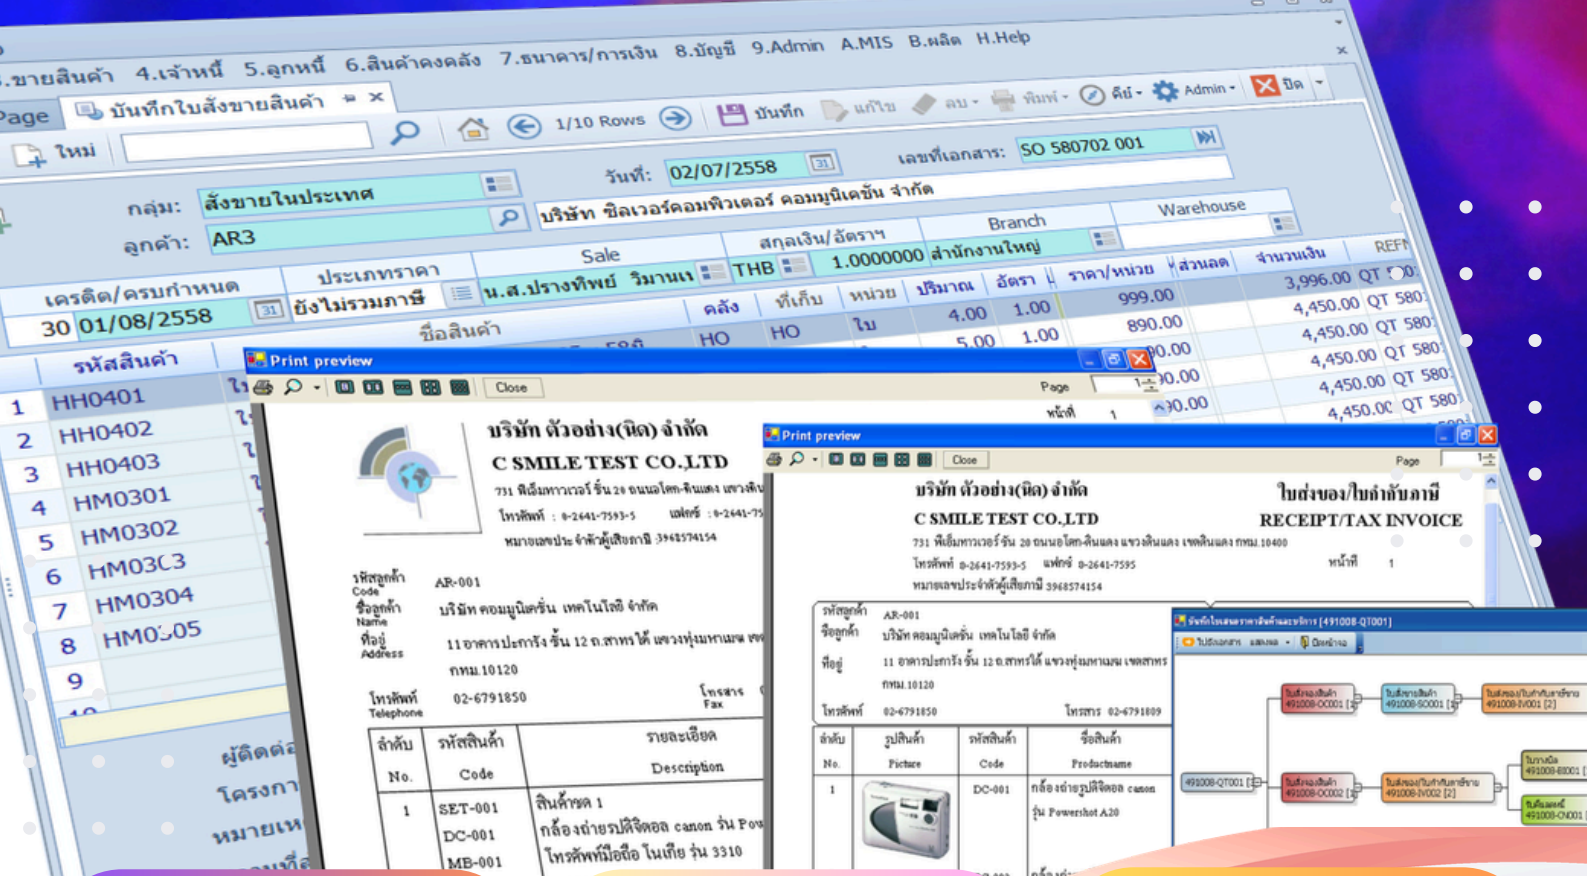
.ขายสินค้า 4.เจ้าหนี้ 5.ลูกหนี้ 6.สินค้าคงคลัง 7.ธนาคาร/การเงิน 8.บัญชี 9.Admin A.MIS B.ผลิต H.Help

Page บันทึกใบสั่งขายสินค้า

ใหม่ 1/10 Rows บันทึก แก้ไข ลบ พิมพ์ คีย์ Admin ปิด

วันที่: 02/07/2558 เลขที่เอกสาร: SO 580702 001

กลุ่ม: สั่งขายในประเทศ

ลูกค้า: AR3 บริษัท ซิลเวอร์คอมพิวเตอร์ คอมมูนิเคชั่น จำกัด

เครดิต/ครบกำหนด ประเภทราคา Sale สกุลเงิน/อัตราฯ Branch Warehouse

30 01/08/2558 ยังไม่รวมภาษี น.ส.ปรางทิพย์ วิมานแ THB 1.0000000 สำนักงานใหญ่

| รหัสสินค้า | ชื่อสินค้า | คลัง | ที่เก็บ | หน่วย | ปริมาณ | อัตรา | ราคา/หน่วย | ส่วนลด | จำนวนเงิน | REF |
|---|---|---|---|---|---|---|---|---|---|---|
| 1 HH0401 | | HO | HO | ใบ | 4.00 | 1.00 | 999.00 | | 3,996.00 | QT |
| 2 HH0402 | | | | | 5.00 | 1.00 | 890.00 | | 4,450.00 | QT 580 |
| 3 HH0403 | | | | | | | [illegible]0.00 | | 4,450.00 | QT 580 |
| 4 HM0301 | | | | | | | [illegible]0.00 | | 4,450.00 | QT 580 |
| 5 HM0302 | | | | | | | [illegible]0.00 | | 4,450.00 | QT 580 |
| 6 HM03C3 | | | | | | | | | 4,450.00 | QT 580 |
| 7 HM0304 | | | | | | | | | | |
| 8 HM0305 | | | | | | | | | | |
| 9 | | | | | | | | | | |

ผู้ติดต่อ
โครงกา
หมายเห

Print preview
Close Page 1

บริษัท ตัวอย่าง(มิต) จำกัด
C SMILE TEST CO.,LTD
731 พีเอ็มทาวเวอร์ ชั้น 20 ถนนอโศก-ดินแดง แขวงดิน
โทรศัพท์ : 0-2641-7593-5 แฟกซ์ : 0-2641-75
หมายเลขประจำตัวผู้เสียภาษี 3968574154
หน้าที่ 1

รหัสลูกค้า Code AR-001
ชื่อลูกค้า Name บริษัท คอมมูนิเคชั่น เทคโนโลยี จำกัด
ที่อยู่ Address 11 อาคารปะกรัง ชั้น 12 ถ.สาทรใต้ แขวงทุ่งมหาเมฆ เข
กทม.10120
โทรศัพท์ Telephone 02-6791850 โทรสาร Fax

| ลำดับ No. | รหัสสินค้า Code | รายละเอียด Description |
|---|---|---|
| 1 | SET-001 | สินค้าชด 1 |
| | DC-001 | กล้องถ่ายรูปดิจิตอล canon รุ่น Pow |
| | MB-001 | โทรศัพท์มือถือ โนเกีย รุ่น 3310 |

Print preview
Close Page

บริษัท ตัวอย่าง(มิต) จำกัด ใบส่งของ/ใบกำกับภาษี
C SMILE TEST CO.,LTD RECEIPT/TAX INVOICE
731 พีเอ็มทาวเวอร์ ชั้น 20 ถนนอโศก-ดินแดง แขวงดินแดง เขตดินแดง กทม.10400
โทรศัพท์ 0-2641-7593-5 แฟกซ์ 0-2641-7595 หน้าที่ 1
หมายเลขประจำตัวผู้เสียภาษี 3968574154

รหัสลูกค้า AR-001
ชื่อลูกค้า บริษัท คอมมูนิเคชั่น เทคโนโลยี จำกัด
ที่อยู่ 11 อาคารปะกรัง ชั้น 12 ถ.สาทรใต้ แขวงทุ่งมหาเมฆ เขตสาทร
กทม.10120
โทรศัพท์ 02-6791850 โทรสาร 02-6791809

| ลำดับ No. | รูปสินค้า Picture | รหัสสินค้า Code | ชื่อสินค้า Productname |
|---|---|---|---|
| 1 | | DC-001 | กล้องถ่ายรูปดิจิตอล canon รุ่น Powershot A20 |

บันทึกใบเสนอราคาสินค้าและบริการ [491008-QT001]
491008-QT001 491008-OC001 491008-SO001 491008-IV001 491008-OC002 491008-IV002 491008-RE001 491008-CN001